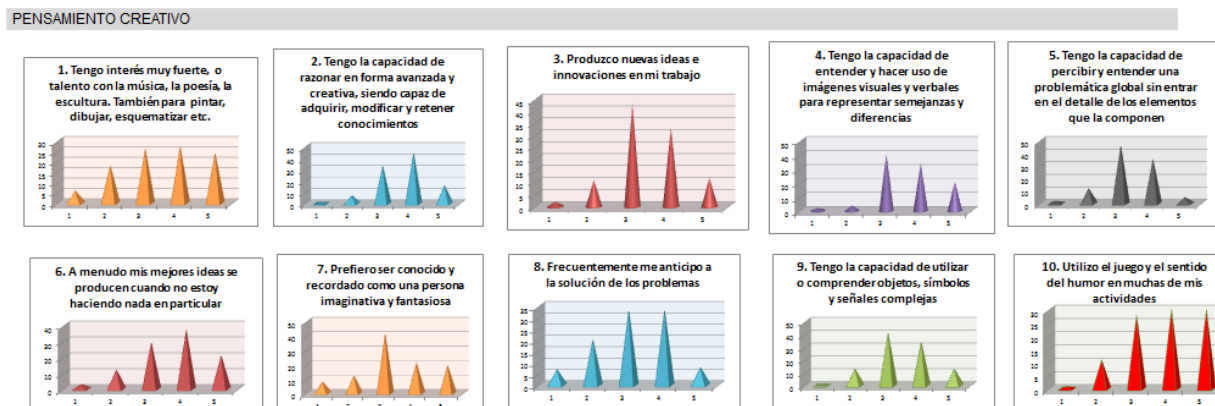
PENSAMIENTO CREATIVO

1. Tengo interés muy fuerte, o talento con la música, la poesía, la escultura. También para pintar, dibujar, esquematizar etc.

30
25
20
15
10
5
0
1 2 3 4 5

2. Tengo la capacidad de razonar en forma avanzada y creativa, siendo capaz de adquirir, modificar y retener conocimientos

50
40
30
20
10
0
1 2 3 4 5

3. Produzco nuevas ideas e innovaciones en mi trabajo

45
40
35
30
25
20
15
10
5
0
1 2 3 4 5

4. Tengo la capacidad de entender y hacer uso de imágenes visuales y verbales para representar semejanzas y diferencias

50
40
30
20
10
0
1 2 3 4 5

5. Tengo la capacidad de percibir y entender una problemática global sin entrar en el detalle de los elementos que la componen

50
40
30
20
10
0
1 2 3 4 5

6. A menudo mis mejores ideas se producen cuando no estoy haciendo nada en particular

40
30
20
10
0
1 2 3 4 5

7. Prefiero ser conocido y recordado como una persona imaginativa y fantasiosa

50
40
30
20
10
0
1 2 3 4 5

8. Frecuentemente me anticipo a la solución de los problemas

35
30
25
20
15
10
5
0
1 2 3 4 5

9. Tengo la capacidad de utilizar o comprender objetos, símbolos y señales complejas

50
40
30
20
10
0
1 2 3 4 5

10. Utilizo el juego y el sentido del humor en muchas de mis actividades

30
25
20
15
10
5
0
1 2 3 4 5